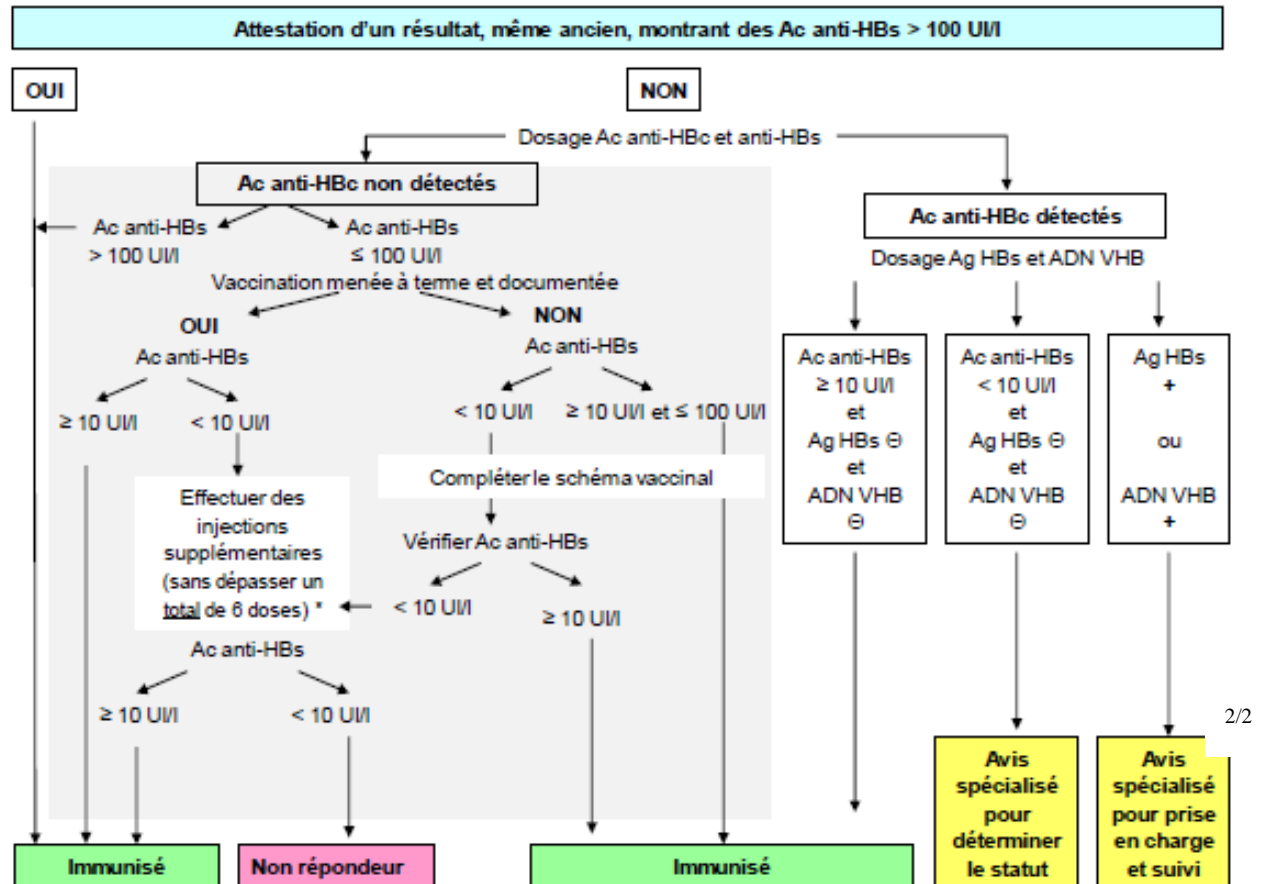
Attestation d'un résultat, même ancien, montrant des Ac anti-HBs > 100 UI/l

OUI

NON

Dosage Ac anti-HBc et anti-HBs

Ac anti-HBc non détectés

Ac anti-HBs > 100 UI/l

Ac anti-HBs ≤ 100 UI/l

Vaccination menée à terme et documentée

OUI

Ac anti-HBs

≥ 10 UI/l

< 10 UI/l

Effectuer des injections supplémentaires (sans dépasser un total de 6 doses) *

Ac anti-HBs

≥ 10 UI/l

< 10 UI/l

NON

Ac anti-HBs

< 10 UI/l

≥ 10 UI/l et ≤ 100 UI/l

Compléter le schéma vaccinal

Vérifier Ac anti-HBs

< 10 UI/l

≥ 10 UI/l

Ac anti-HBc détectés

Dosage Ag HBs et ADN VHB

Ac anti-HBs ≥ 10 UI/l et Ag HBs Θ et ADN VHB Θ

Ac anti-HBs < 10 UI/l et Ag HBs Θ et ADN VHB Θ

Ag HBs + ou ADN VHB +

2/2

Avis spécialisé pour déterminer le statut

Avis spécialisé pour prise en charge et suivi

Immunisé

Non répondeur

Immunisé